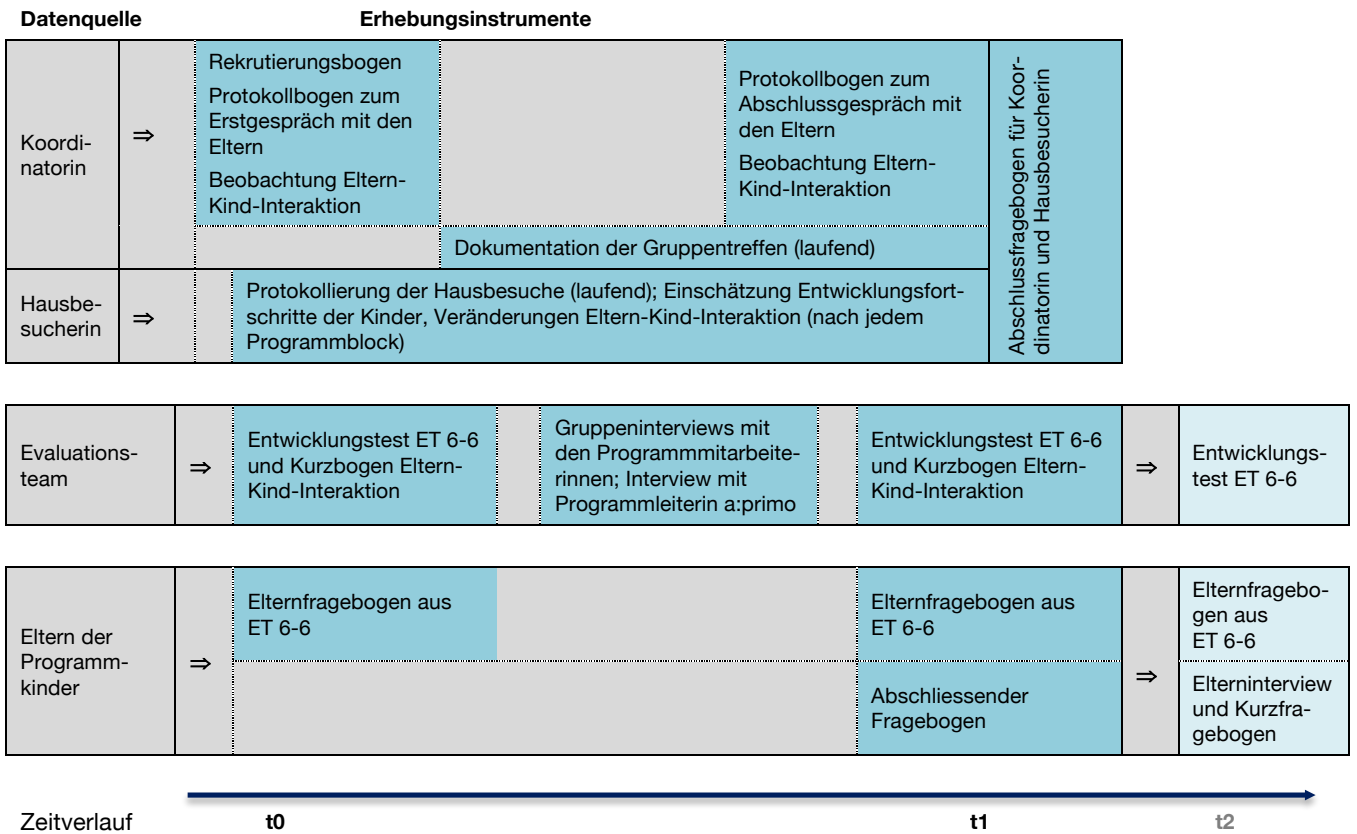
Datenquelle

Erhebungsinstrumente

Koordinatorin ⇒

Rekrutierungsbogen
Protokollbogen zum Erstgespräch mit den Eltern
Beobachtung Eltern-Kind-Interaktion

Protokollbogen zum Abschlussgespräch mit den Eltern
Beobachtung Eltern-Kind-Interaktion

Dokumentation der Gruppentreffen (laufend)

Abschlussfragebogen für Koordinatorin und Hausbesucherin

Hausbesucherin ⇒

Protokollierung der Hausbesuche (laufend); Einschätzung Entwicklungsfortschritte der Kinder, Veränderungen Eltern-Kind-Interaktion (nach jedem Programmblock)

Evaluationsteam ⇒

Entwicklungstest ET 6-6 und Kurzbogen Eltern-Kind-Interaktion

Gruppeninterviews mit den Programmmitarbeiterinnen; Interview mit Programmleiterin a:primo

Entwicklungstest ET 6-6 und Kurzbogen Eltern-Kind-Interaktion

⇒

Entwicklungstest ET 6-6

Eltern der Programmkinder ⇒

Elternfragebogen aus ET 6-6

Elternfragebogen aus ET 6-6

Abschliessender Fragebogen

⇒

Elternfragebogen aus ET 6-6

Elterninterview und Kurzfragebogen

Zeitverlauf t0 t1 t2